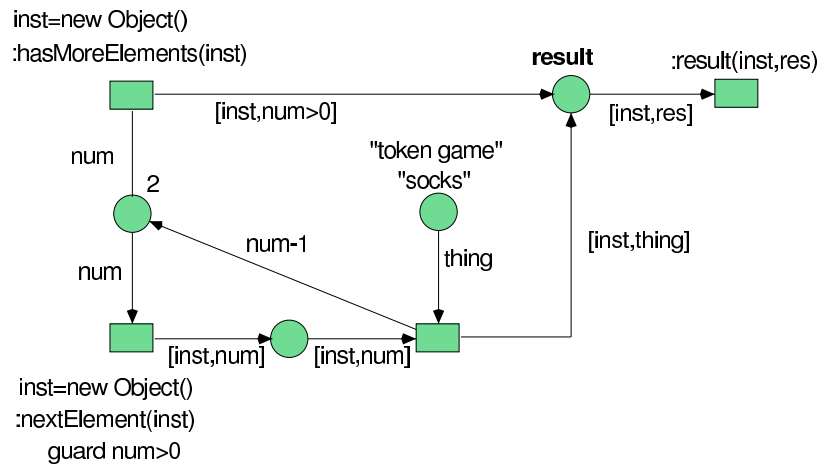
inst=new Object()
:hasMoreElements(inst)

result

:result(inst,res)

[inst,num>0]

[inst,res]

num

2

"token game"
"socks"

num-1

[inst,thing]

num

thing

[inst,num]

[inst,num]

inst=new Object()
:nextElement(inst)
guard num>0